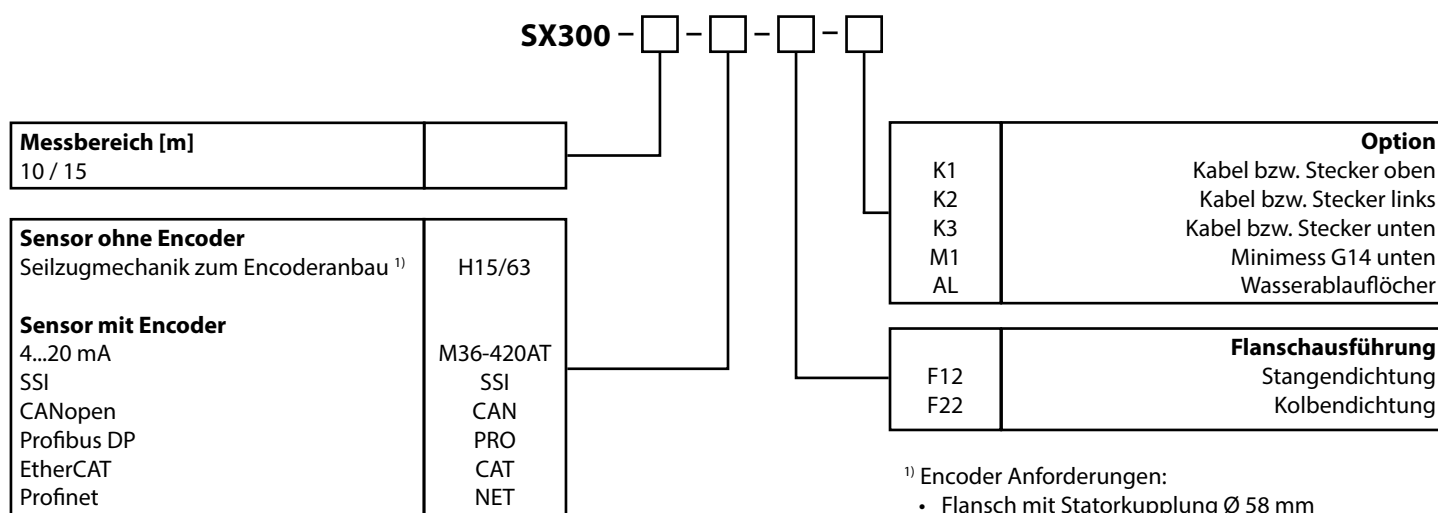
SX300 – □ – □ – □ – □

| Messbereich [m] | |
|---|---|
| 10 / 15 | |

| Sensor ohne Encoder | |
|---|---|
| Seilzugmechanik zum Encoderanbau $^{1)}$ | H15/63 |
| **Sensor mit Encoder** | |
| 4...20 mA | M36-420AT |
| SSI | SSI |
| CANopen | CAN |
| Profibus DP | PRO |
| EtherCAT | CAT |
| Profinet | NET |

| | Option |
|---|---|
| K1 | Kabel bzw. Stecker oben |
| K2 | Kabel bzw. Stecker links |
| K3 | Kabel bzw. Stecker unten |
| M1 | Minimess G14 unten |
| AL | Wasserablauflöcher |

| | Flanschausführung |
|---|---|
| F12 | Stangendichtung |
| F22 | Kolbendichtung |

$^{1)}$ Encoder Anforderungen:
• Flansch mit Statorkupplung Ø 58 mm